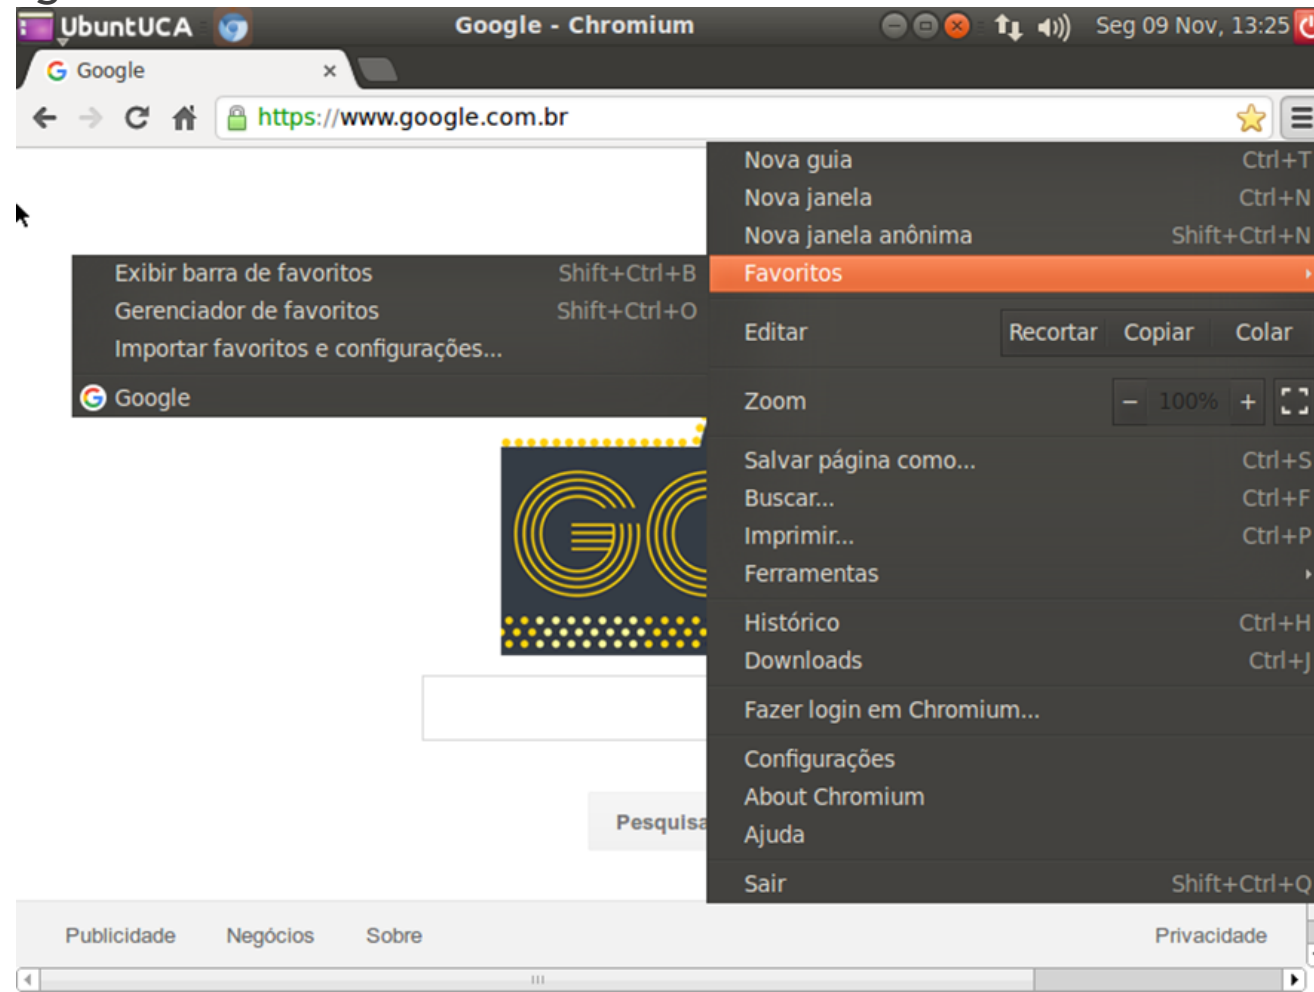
UbuntUCA Google - Chromium Seg 09 Nov, 13:25

Google ×

https://www.google.com.br

Nova guia Ctrl+T
Nova janela Ctrl+N
Nova janela anônima Shift+Ctrl+N
Favoritos

Exibir barra de favoritos Shift+Ctrl+B
Gerenciador de favoritos Shift+Ctrl+O
Importar favoritos e configurações...
Google

Editar Recortar Copiar Colar
Zoom − 100% +
Salvar página como... Ctrl+S
Buscar... Ctrl+F
Imprimir... Ctrl+P
Ferramentas
Histórico Ctrl+H
Downloads Ctrl+J
Fazer login em Chromium...
Configurações
About Chromium
Ajuda
Sair Shift+Ctrl+Q

Pesquisa

Publicidade Negócios Sobre Privacidade